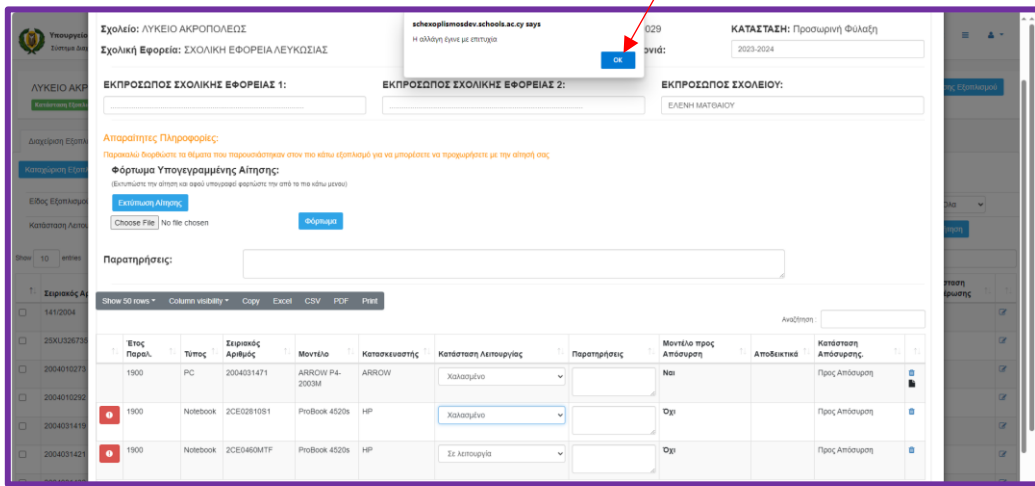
Υπουργείο
Σύστημα Διαχ

ΛΥΚΕΙΟ ΑΚΡ

Διαχείριση Εξοπλ

Καταχώρηση Εξοπλ

Είδος Εξοπλισμού

Κατάσταση Λειτου

Show 10 entries

Σειριακός Αρ

141/2004

25XU326735

2004010273

2004010292

2004031419

2004031421

Σχολείο: ΛΥΚΕΙΟ ΑΚΡΟΠΟΛΕΩΣ

Σχολική Εφορεία: ΣΧΟΛΙΚΗ ΕΦΟΡΕΙΑ ΛΕΥΚΩΣΙΑΣ

schexoplismosdev.schools.ac.cy says

Η αλλάγη έγινε με επιτυχία

OK

029

ΚΑΤΑΣΤΑΣΗ: Προσωρινή Φύλαξη

ονιά:

2023-2024

ΕΚΠΡΟΣΩΠΟΣ ΣΧΟΛΙΚΗΣ ΕΦΟΡΕΙΑΣ 1:

ΕΚΠΡΟΣΩΠΟΣ ΣΧΟΛΙΚΗΣ ΕΦΟΡΕΙΑΣ 2:

ΕΚΠΡΟΣΩΠΟΣ ΣΧΟΛΕΙΟΥ:

ΕΛΕΝΗ ΜΑΤΘΑΙΟΥ

Απαραίτητες Πληροφορίες:

Παρακαλώ διορθώστε τα θέματα που παρουσιάστηκαν στον πιο κάτω εξοπλισμό για να μπορέσετε να προχωρήσετε με την αίτησή σας

Φόρτωμα Υπογεγραμμένης Αίτησης:

(Εκτυπώστε την αίτηση και αφού υπογραφεί φορτώστε την από τα πιο κάτω μενού)

Εκτύπωση Αίτησης

Choose File No file chosen

Φόρτωμα

Παρατηρήσεις:

Show 50 rows Column visibility Copy Excel CSV PDF Print

Αναζήτηση:

| | Έτος Παραλ. | Τύπος | Σειριακός Αριθμός | Μοντέλο | Κατασκευαστής | Κατάσταση Λειτουργίας | Παρατηρήσεις | Μοντέλο προς Απόσυρση | Αποδεικτικά | Κατάσταση Απόσυρσης | |
|---|---|---|---|---|---|---|---|---|---|---|---|
| | 1900 | PC | 2004031471 | ARROW P4-2003M | ARROW | Χαλασμένο | | Ναι | | Προς Απόσυρση | |
| ! | 1900 | Notebook | 2CE02810S1 | ProBook 4520s | HP | Χαλασμένο | | Όχι | | Προς Απόσυρση | |
| ! | 1900 | Notebook | 2CE0460MTF | ProBook 4520s | HP | Σε λειτουργία | | Όχι | | Προς Απόσυρση | |

της Εξοπλισμού

Όλα

ίηση

Κατάσταση
ύρωσης